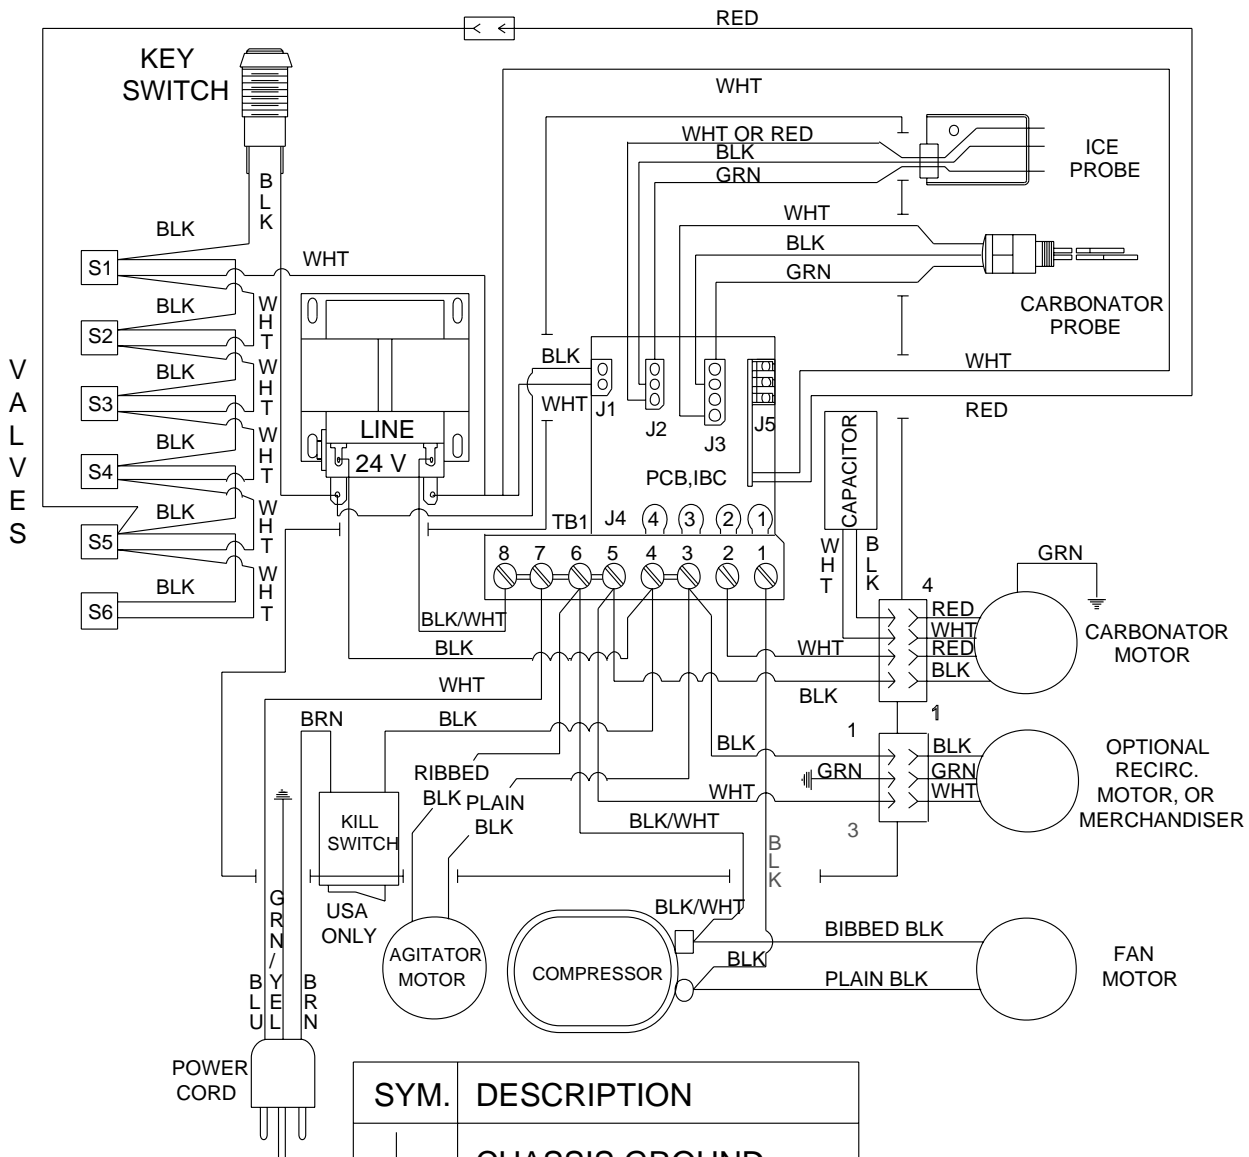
RED

KEY SWITCH

WHT

WHT OR RED

BLK

GRN

ICE PROBE

WHT

BLK

GRN

CARBONATOR PROBE

B L K

BLK

S1

WHT

BLK

S2

W H T

BLK

S3

W H T

BLK

S4

W H T

BLK

S5

W H T

BLK

S6

W H T

V A L V E S

LINE

24 V

BLK

WHT

J1

J2

J3

J5

WHT

RED

CAPACITOR

PCB,IBC

TB1

J4

4 3 2 1

8 7 6 5 4 3 2 1

W H T

B L K

4

GRN

RED

WHT

RED

BLK

CARBONATOR MOTOR

BLK/WHT

BLK

WHT

WHT

BLK

1

BRN

BLK

1

BLK

OPTIONAL RECIRC. MOTOR, OR MERCHANDISER

RIBBED BLK

PLAIN BLK

GRN

GRN

WHT

WHT

BLK/WHT

3

KILL SWITCH

B L K

USA ONLY

BLK/WHT

BIBBED BLK

AGITATOR MOTOR

COMPRESSOR

BLK

FAN MOTOR

PLAIN BLK

G R N / Y E L

B L U

B R N

POWER CORD

| SYM. | DESCRIPTION |
|---|---|
| | CHASSIS GROUND |